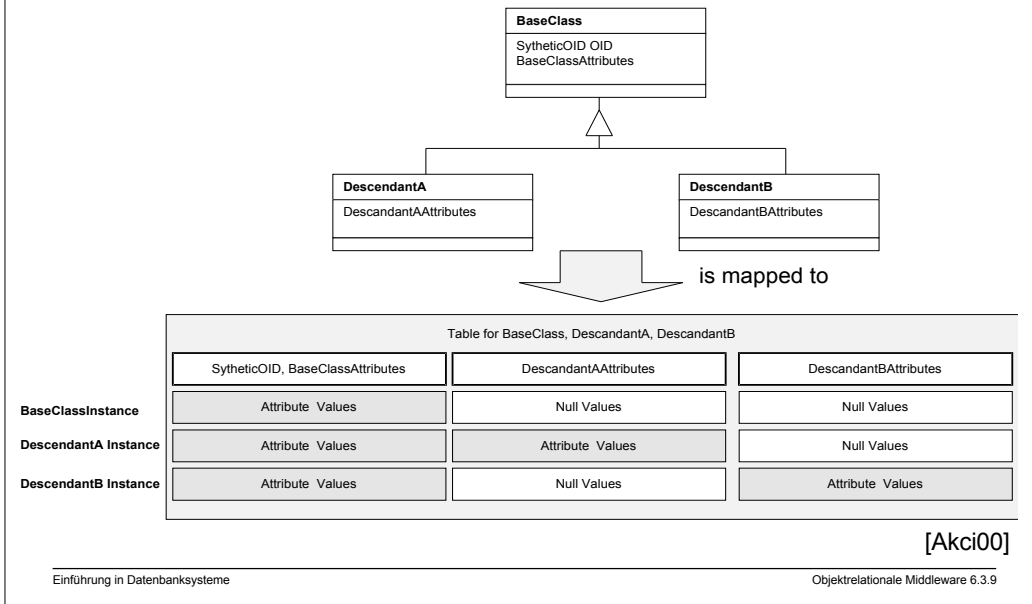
BaseClass

SytheticOID OID
BaseClassAttributes

DescendantA

DescendantAAttributes

DescendantB

DescendantBAttributes

is mapped to

Table for BaseClass, DescendantA, DescendantB

| | SytheticOID, BaseClassAttributes | DescendantAAttributes | DescendantBAttributes |
|---|---|---|---|
| BaseClassInstance | Attribute Values | Null Values | Null Values |
| DescendantA Instance | Attribute Values | Attribute Values | Null Values |
| DescendantB Instance | Attribute Values | Null Values | Attribute Values |

[Akci00]

Einführung in Datenbanksysteme

Objektrelationale Middleware 6.3.9